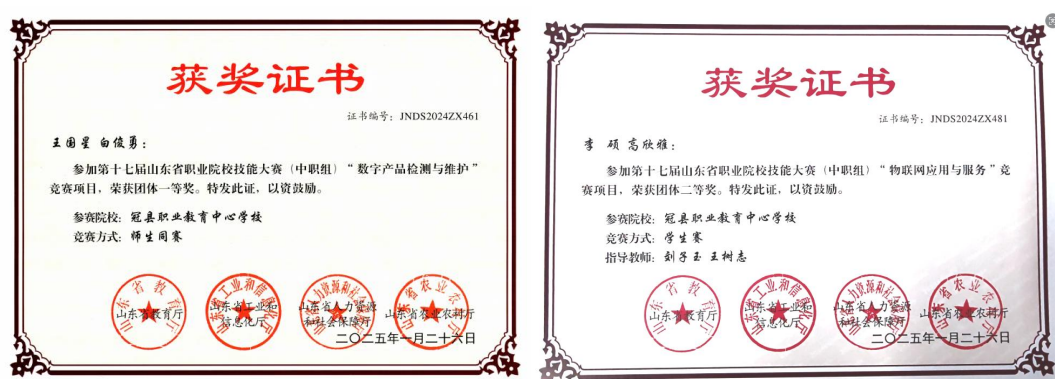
获奖证书

证书编号：JNDS2024ZX461

王国星 白俊勇：

参加第十七届山东省职业院校技能大赛（中职组）“数字产品检测与维护”竞赛项目，荣获团体一等奖。特发此证，以资鼓励。

参赛院校：冠县职业教育中心学校

竞赛方式：师生同赛

山东省教育厅 山东省工业和信息化厅 山东省人力资源和社会保障厅 山东省农业农村厅

二〇二五年一月二十六日

获奖证书

证书编号：JNDS2024ZX481

李硕 高欣雅：

参加第十七届山东省职业院校技能大赛（中职组）“物联网应用与服务”竞赛项目，荣获团体二等奖。特发此证，以资鼓励。

参赛院校：冠县职业教育中心学校

竞赛方式：学生赛

指导教师：刘子玉 王树志

山东省教育厅 山东省工业和信息化厅 山东省人力资源和社会保障厅 山东省农业农村厅

二〇二五年一月二十六日